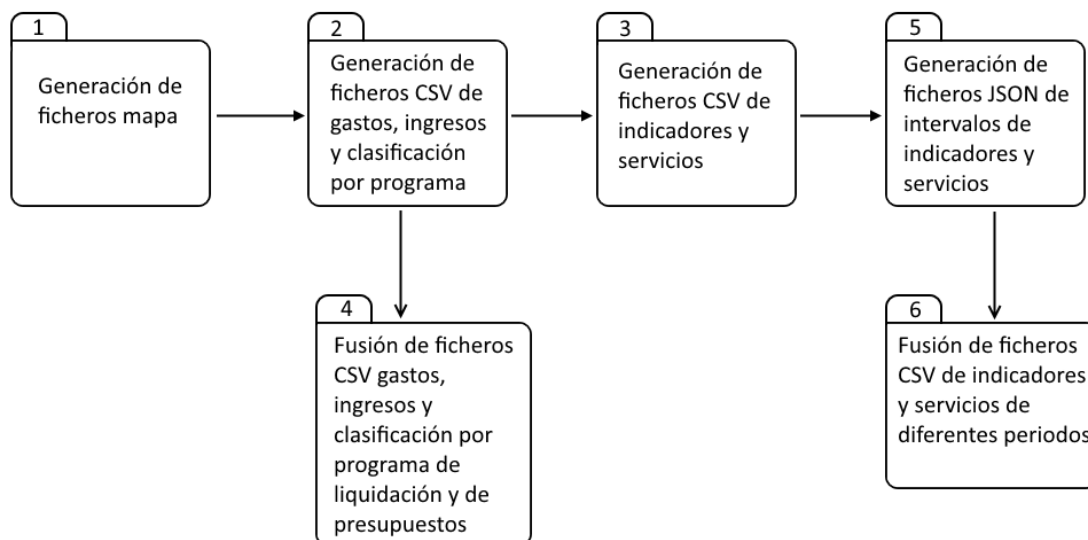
1

Generación de ficheros mapa

2

Generación de ficheros CSV de gastos, ingresos y clasificación por programa

3

Generación de ficheros CSV de indicadores y servicios

5

Generación de ficheros JSON de intervalos de indicadores y servicios

4

Fusión de ficheros CSV gastos, ingresos y clasificación por programa de liquidación y de presupuestos

6

Fusión de ficheros CSV de indicadores y servicios de diferentes periodos